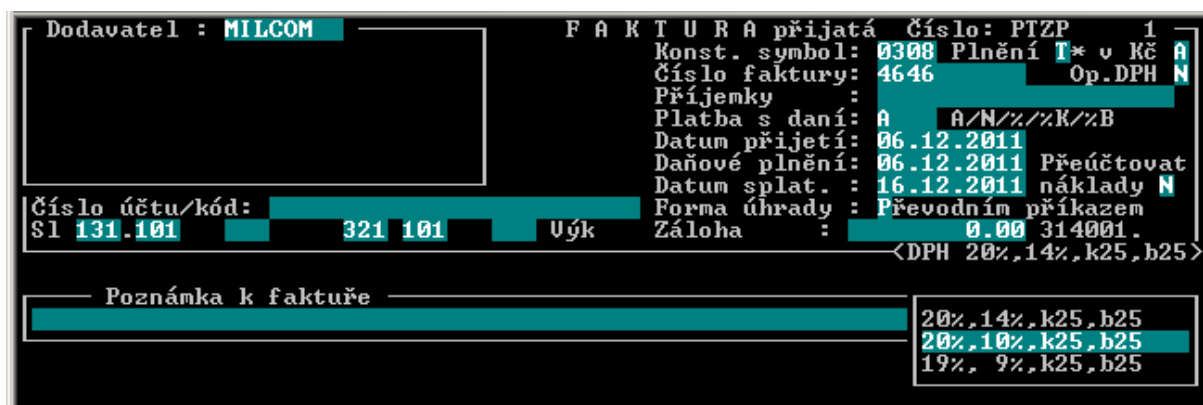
Dodavatel : MILCOM

F A K T U R A přijatá Číslo: PTZP 1
Konst. symbol: 0308 Plnění T* v Kč A
Číslo faktury: 4646 Op.DPH N
Příjemky :
Platba s daní: A A/N/%/%K/%B
Datum přijetí: 06.12.2011
Daňové plnění: 06.12.2011 Přeúčtovat
Datum splat. : 16.12.2011 náklady N
Forma úhrady : Převodním příkazem
Záloha : 0.00 314001.
<DPH 20%,14%,k25,b25>

Číslo účtu/kód:
Sl 131.101 321 101 Výk

Poznámka k faktuře

20%,14%,k25,b25
20%,10%,k25,b25
19%, 9%,k25,b25